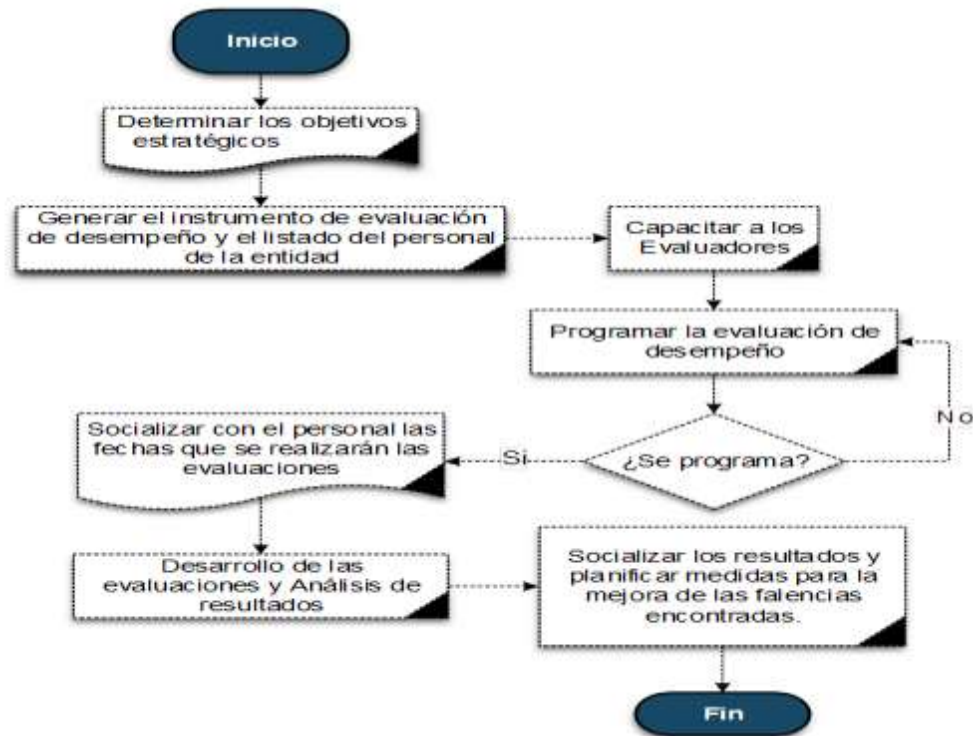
Inicio

Determinar los objetivos estratégicos

Generar el instrumento de evaluación de desempeño y el listado del personal de la entidad

Capacitar a los Evaluadores

Programar la evaluación de desempeño

No

¿Se programa?

Si

Socializar con el personal las fechas que se realizarán las evaluaciones

Desarrollo de las evaluaciones y Análisis de resultados

Socializar los resultados y planificar medidas para la mejora de las falencias encontradas.

Fin